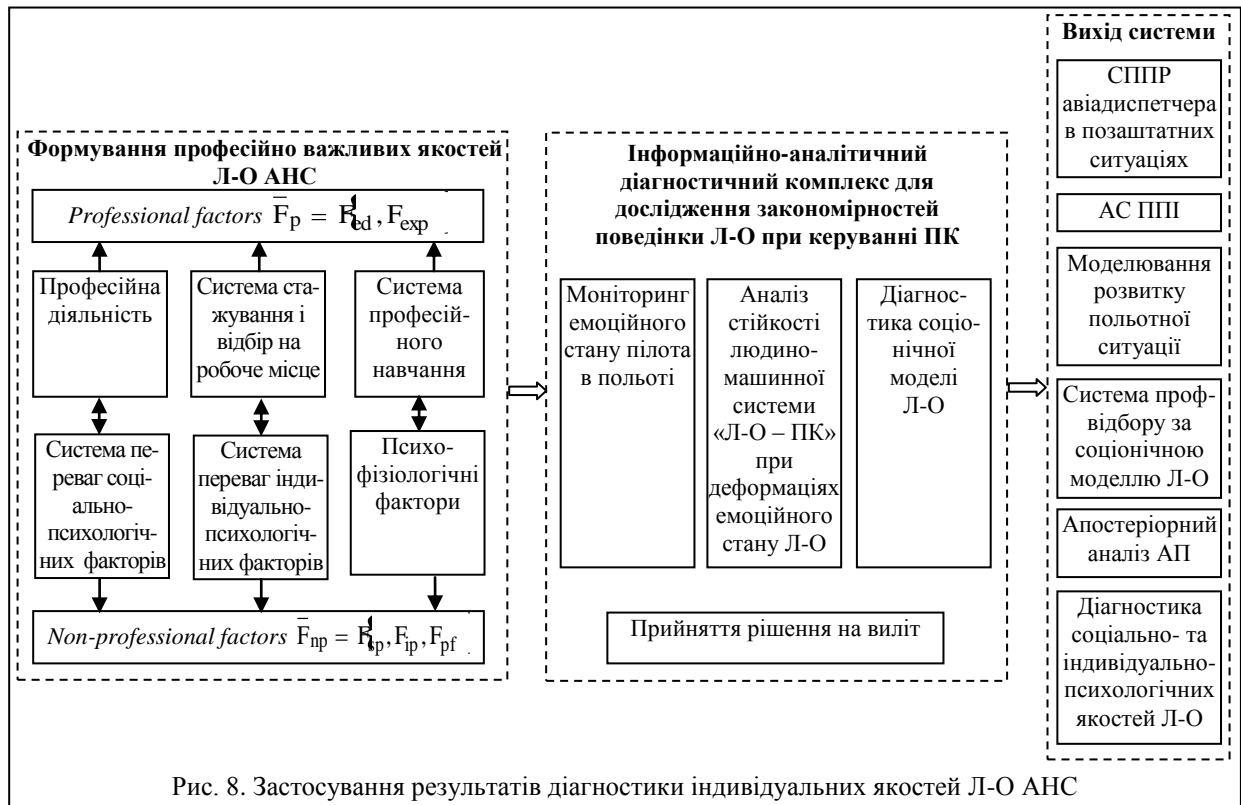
Формування професійно важливих якостей Л-О АНС

*Professional factors* $\overline{F}_p = \{F_{ed}, F_{exp}\}$

Професійна діяльність

Система стажування і відбір на робоче місце

Система професійного навчання

Система переваг соціально-психологічних факторів

Система переваг індивідуально-психологічних факторів

Психофізіологічні фактори

*Non-professional factors* $\overline{F}_{np} = \{F_{sp}, F_{ip}, F_{pf}\}$

Інформаційно-аналітичний діагностичний комплекс для дослідження закономірностей поведінки Л-О при керуванні ПК

Моніторинг емоційного стану пілота в польоті

Аналіз стійкості людино-машинної системи «Л-О – ПК» при деформаціях емоційного стану Л-О

Діагностика соціонічної моделі Л-О

Прийняття рішення на виліт

Вихід системи

СППР авіадиспетчера в позаштатних ситуаціях

АС ППІ

Моделювання розвитку польотної ситуації

Система профвідбору за соціонічною моделлю Л-О

Апостеріорний аналіз АП

Діагностика соціально- та індивідуально-психологічних якостей Л-О

Рис. 8. Застосування результатів діагностики індивідуальних якостей Л-О АНС